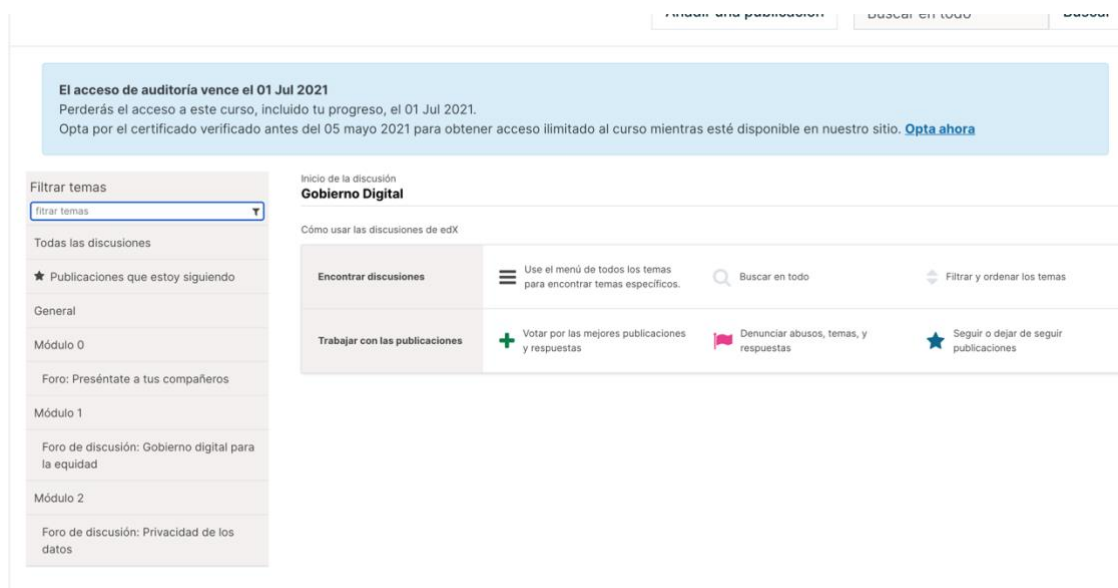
Añadir una publicación Buscar en todo Buscar

El acceso de auditoría vence el 01 Jul 2021
Perderás el acceso a este curso, incluido tu progreso, el 01 Jul 2021.
Opta por el certificado verificado antes del 05 mayo 2021 para obtener acceso ilimitado al curso mientras esté disponible en nuestro sitio. Opta ahora

Filtrar temas
filtrar temas
Todas las discusiones
Publicaciones que estoy siguiendo
General
Módulo 0
Foro: Preséntate a tus compañeros
Módulo 1
Foro de discusión: Gobierno digital para la equidad
Módulo 2
Foro de discusión: Privacidad de los datos

Inicio de la discusión
Gobierno Digital

Cómo usar las discusiones de edX

| Encontrar discusiones | Use el menú de todos los temas para encontrar temas específicos. | Buscar en todo | Filtrar y ordenar los temas |
|---|---|---|---|
| Trabajar con las publicaciones | Votar por las mejores publicaciones y respuestas | Denunciar abusos, temas, y respuestas | Seguir o dejar de seguir publicaciones |